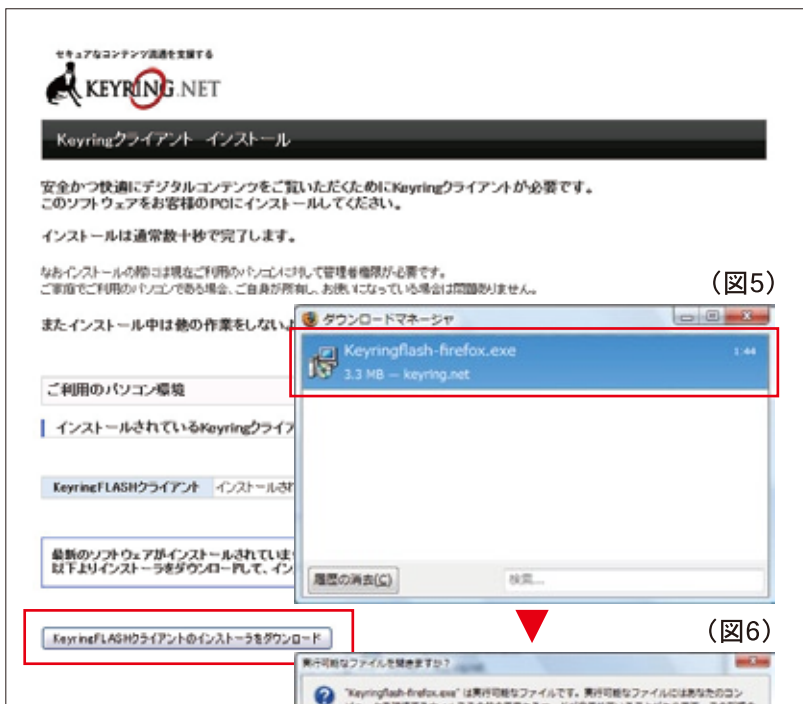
セキュアなコンテンツ流通を支援する

KEYRING.NET

Keyringクライアント インストール

安全かつ快適にデジタルコンテンツをご覧いただくためにKeyringクライアントが必要です。
このソフトウェアをお客様のPCにインストールしてください。

インストールは通常数十秒で完了します。

なおインストールの際には現在ご利用のパソコンに対して管理者権限が必要です。
ご家庭でご利用のパソコンである場合、ご自身が所有し、お使いになっている場合は問題ありません。

またインストール中は他の作業をしない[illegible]

ご利用のパソコン環境

インストールされているKeyringクライア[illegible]

KeyringFLASHクライアント インストールされ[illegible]

最新のソフトウェアがインストールされていま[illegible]
以下よりインストーラをダウンロードして、イン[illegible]

KeyringFLASHクライアントのインストーラをダウンロード

(図5)

ダウンロードマネージャ

Keyringflash-firefox.exe
3.3 MB — keyring.net
1:44

履歴の消去(C)

検索...

(図6)

実行可能なファイルを開きますか?

"Keyringflash-firefox.exe" は実行可能なファイルです。実行可能なファイルにはあなたのコン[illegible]